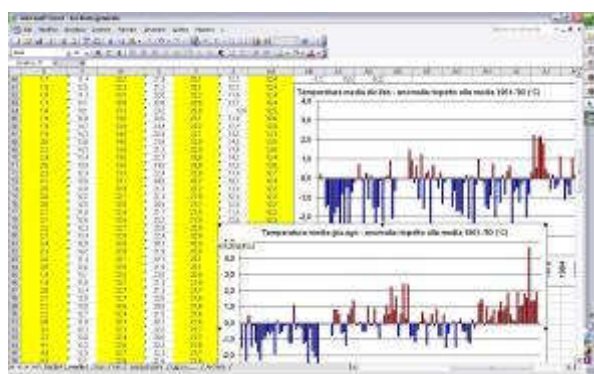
Temperatura media dic-feb - anomalia rispetto alla media 1961-90 (°C)

4,0
3,0
2,0
1,0
0,0
-1,0
-2,0

Temperatura media giu-ago - anomalia rispetto alla media 1961-90 (°C)

4,0
3,0
2,0
1,0
0,0
-1,0
-2,0